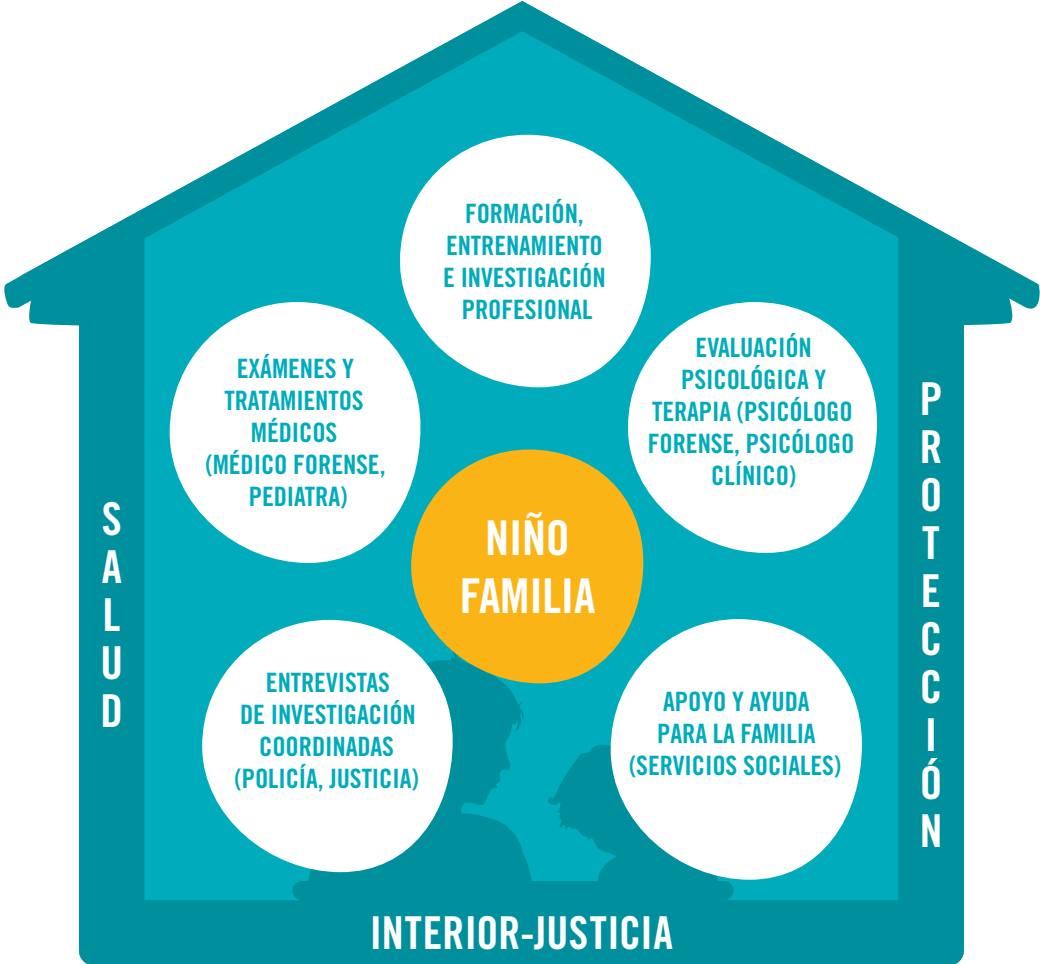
FORMACIÓN, ENTRENAMIENTO E INVESTIGACIÓN PROFESIONAL

EXÁMENES Y TRATAMIENTOS MÉDICOS (MÉDICO FORENSE, PEDIATRA)

EVALUACIÓN PSICOLÓGICA Y TERAPIA (PSICÓLOGO FORENSE, PSICÓLOGO CLÍNICO)

SALUD

NIÑO FAMILIA

PROTECCIÓN

ENTREVISTAS DE INVESTIGACIÓN COORDINADAS (POLICÍA, JUSTICIA)

APOYO Y AYUDA PARA LA FAMILIA (SERVICIOS SOCIALES)

INTERIOR-JUSTICIA